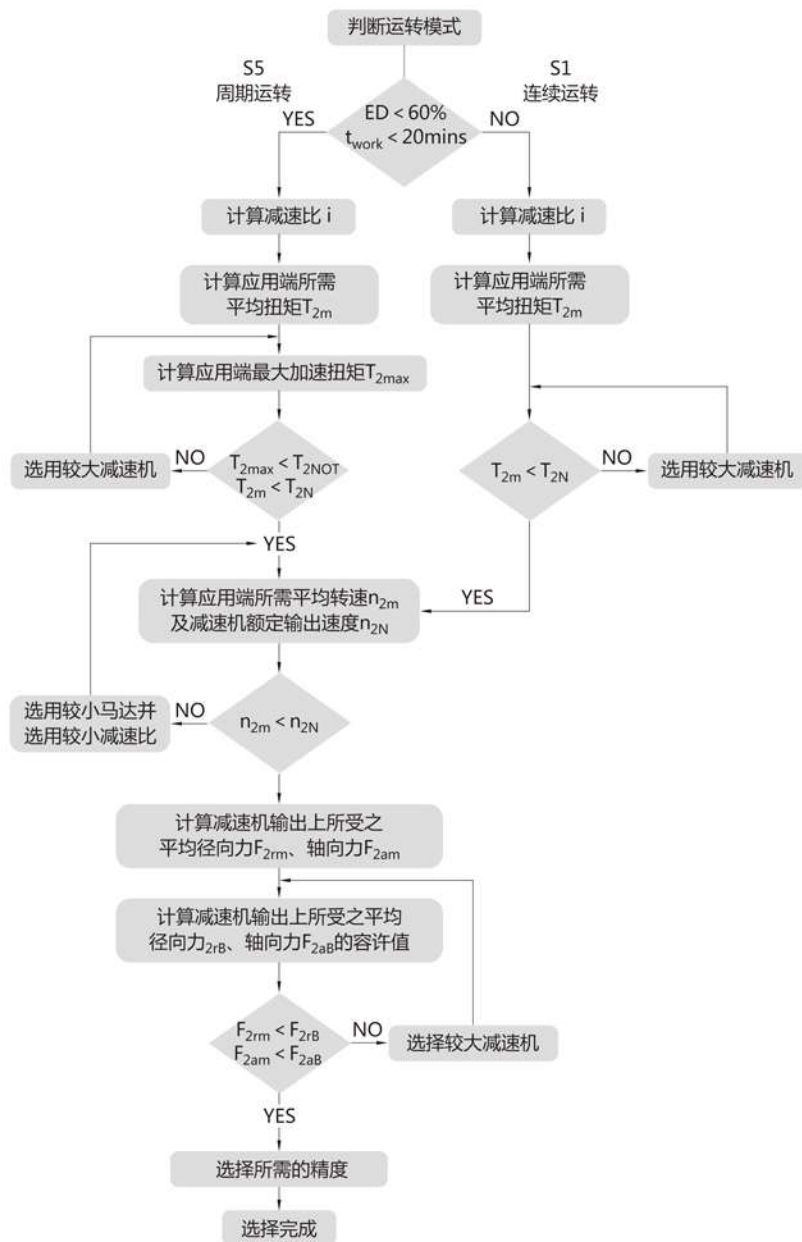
判断运转模式

S5
周期运转

S1
连续运转

YES

ED < 60%
$t_{work}$ < 20mins

NO

计算减速比 i

计算减速比 i

计算应用端所需平均扭矩$T_{2m}$

计算应用端所需平均扭矩$T_{2m}$

计算应用端最大加速扭矩$T_{2max}$

选用较大减速机

NO

$T_{2max} < T_{2NOT}$
$T_{2m} < T_{2N}$

$T_{2m} < T_{2N}$

NO

选用较大减速机

YES

计算应用端所需平均转速$n_{2m}$
及减速机额定输出速度$n_{2N}$

YES

选用较小马达并选用较小减速比

NO

$n_{2m} < n_{2N}$

计算减速机输出上所受之平均径向力$F_{2rm}$、轴向力$F_{2am}$

计算减速机输出上所受之平均径向力$_{2rB}$、轴向力$F_{2aB}$的容许值

$F_{2rm} < F_{2rB}$
$F_{2am} < F_{2aB}$

NO

选择较大减速机

YES

选择所需的精度

选择完成